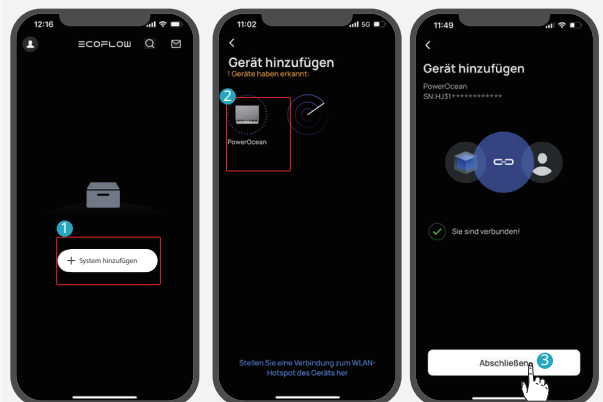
12:16

ECOFLOW

1

+ System hinzufügen

11:02

5G

<

Gerät hinzufügen

1 Geräte haben erkannt

2

PowerOcean

Stellen Sie eine Verbindung zum WLAN-Hotspot des Geräts her

11:49

<

Gerät hinzufügen

PowerOcean

SN:HJ31************

Sie sind verbunden!

Abschließen

3